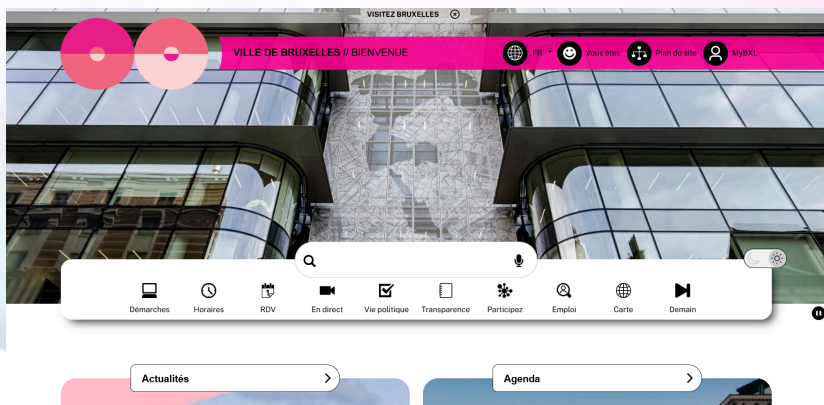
VISITEZ BRUXELLES

VILLE DE BRUXELLES // BIENVENUE

FR

Vous êtes

Plan du site

MyBXL

Démarches

Horaires

RDV

En direct

Vie politique

Transparence

Participez

Emploi

Carte

Demain

Actualités

Agenda